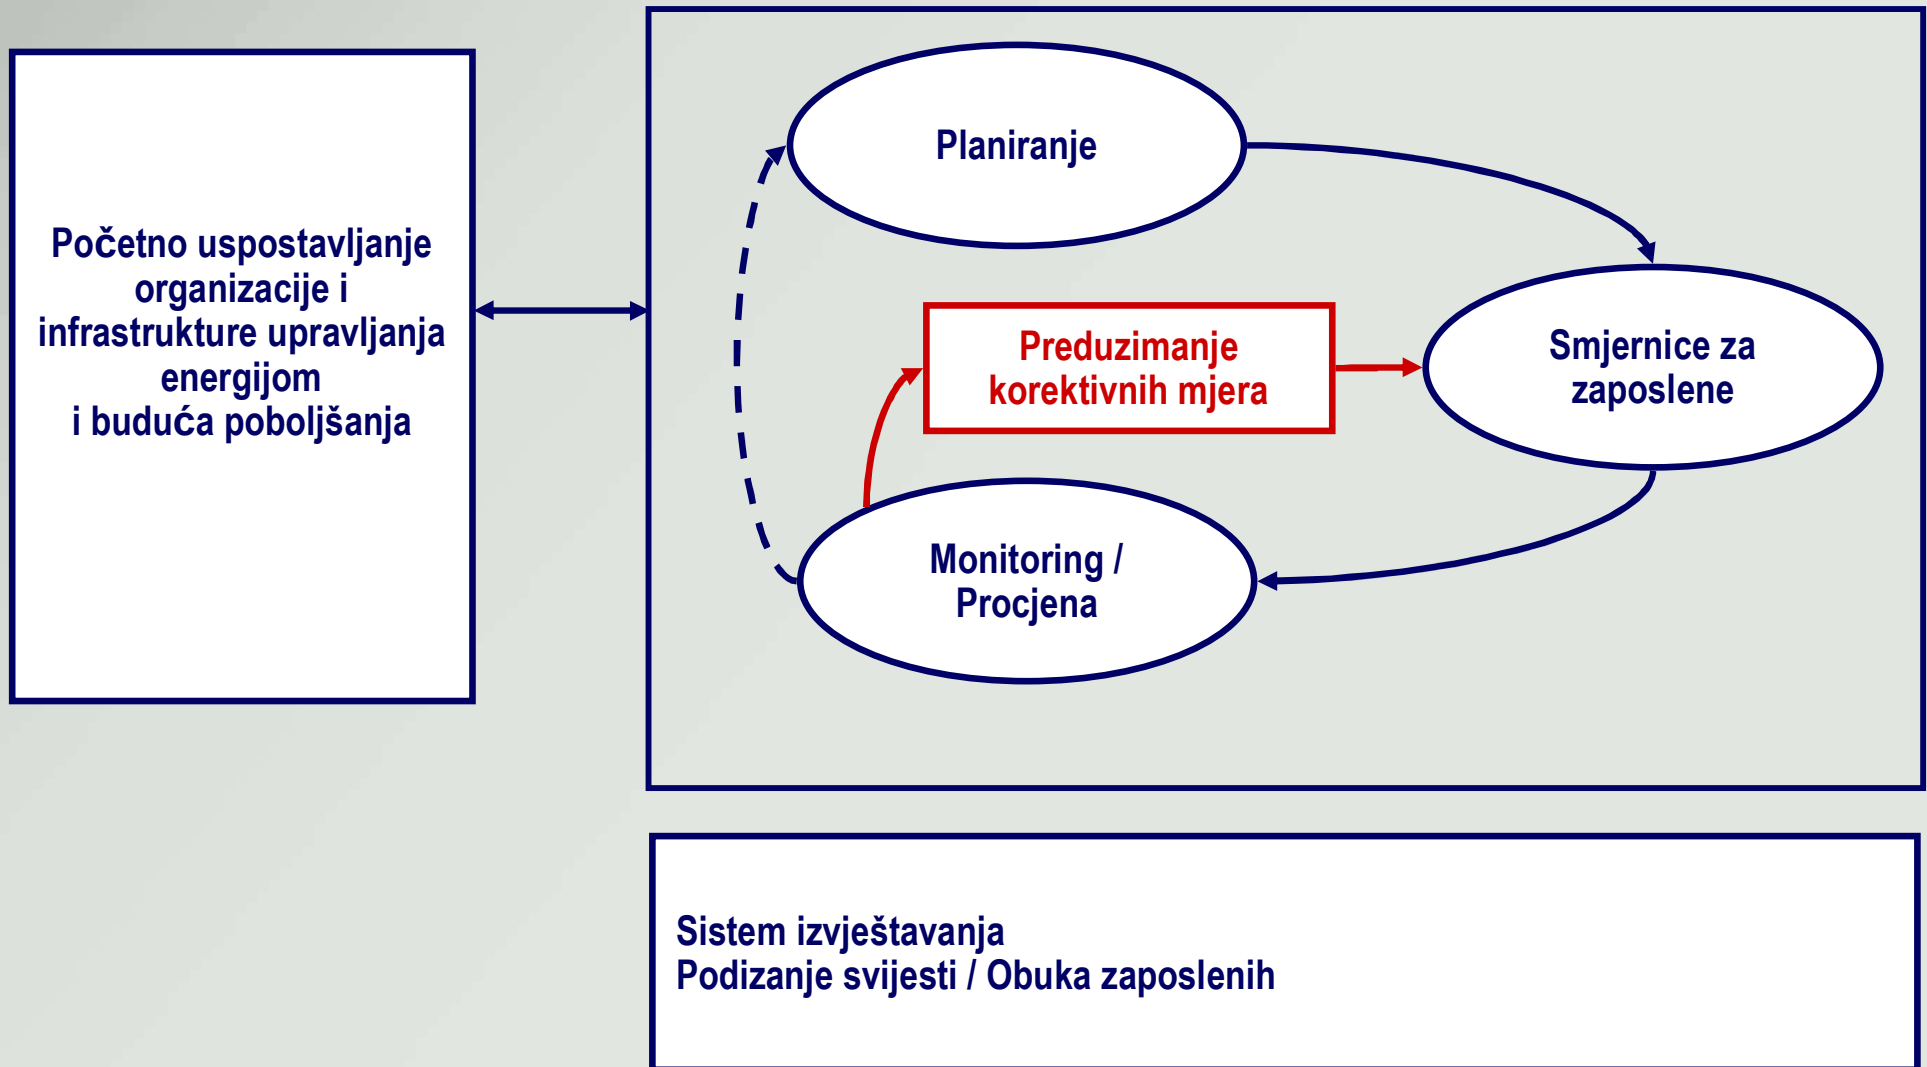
Početno uspostavljanje organizacije i infrastrukture upravljanja energijom
i buduća poboljšanja

Planiranje

Preduzimanje korektivnih mjera

Smjernice za zaposlene

Monitoring / Procjena

Sistem izvještavanja
Podizanje svijesti / Obuka zaposlenih